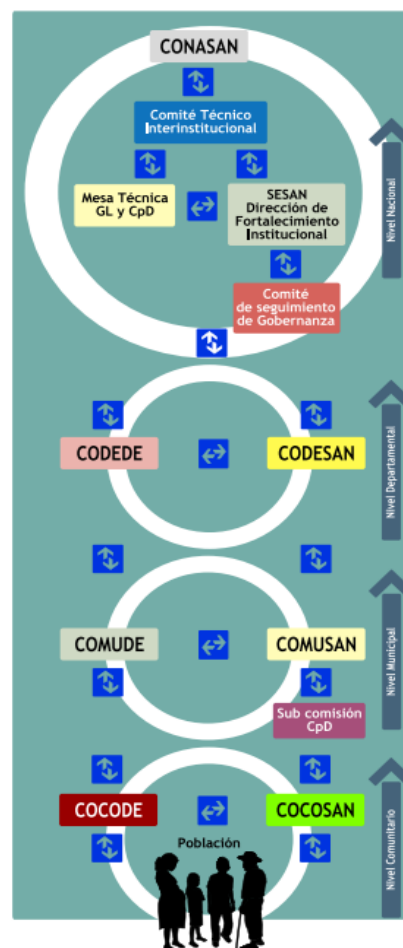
CONASAN

Comité Técnico Interinstitucional

Mesa Técnica GL y CpD

SESAN Dirección de Fortalecimiento Institucional

Comité de seguimiento de Gobernanza

Nivel Nacional

CODEDE

CODESAN

Nivel Departamental

COMUDE

COMUSAN

Sub comisión CpD

Nivel Municipal

COCODE

COCOSAN

Población

Nivel Comunitario